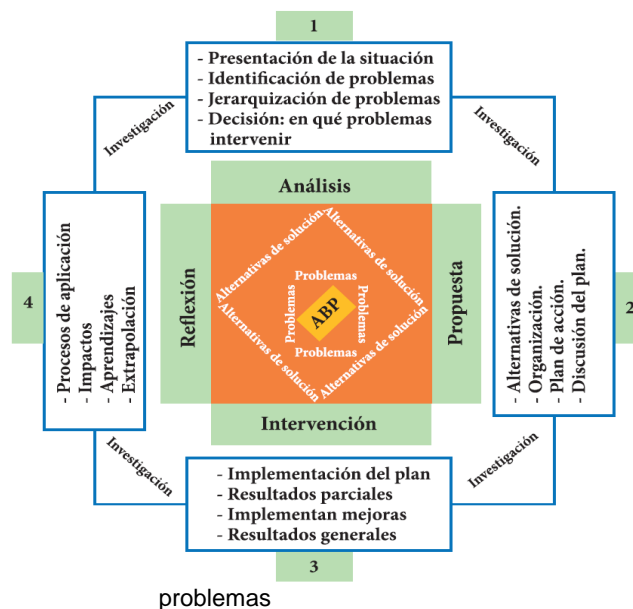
1

- Presentación de la situación
- Identificación de problemas
- Jerarquización de problemas
- Decisión: en qué problemas intervenir

Investigación

Investigación

Análisis

4

- Procesos de aplicación
- Impactos
- Aprendizajes
- Extrapolación

Reflexión

Alternativas de solución
Alternativas de solución
Alternativas de solución
Alternativas de solución

Problemas
Problemas
ABP
Problemas
Problemas

Propuesta

- Alternativas de solución.
- Organización.
- Plan de acción.
- Discusión del plan.

2

Intervención

Investigación

Investigación

- Implementación del plan
- Resultados parciales
- Implementan mejoras
- Resultados generales

3

problemas